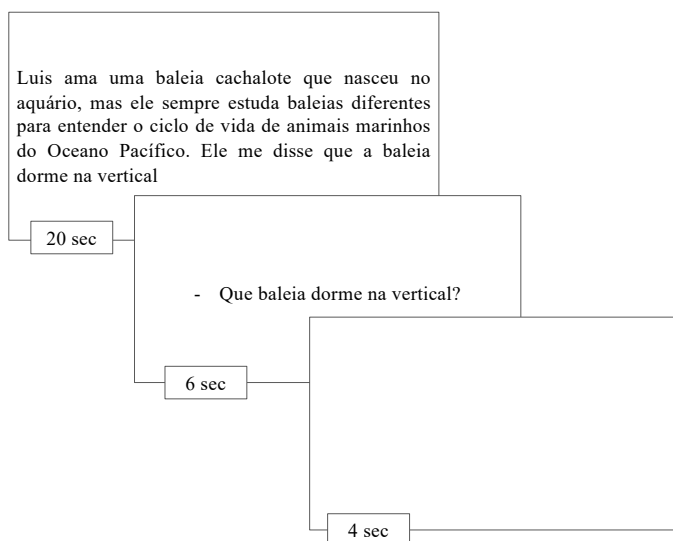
Luis ama uma baleia cachalote que nasceu no aquário, mas ele sempre estuda baleias diferentes para entender o ciclo de vida de animais marinhos do Oceano Pacífico. Ele me disse que a baleia dorme na vertical

20 sec

- Que baleia dorme na vertical?

6 sec

4 sec